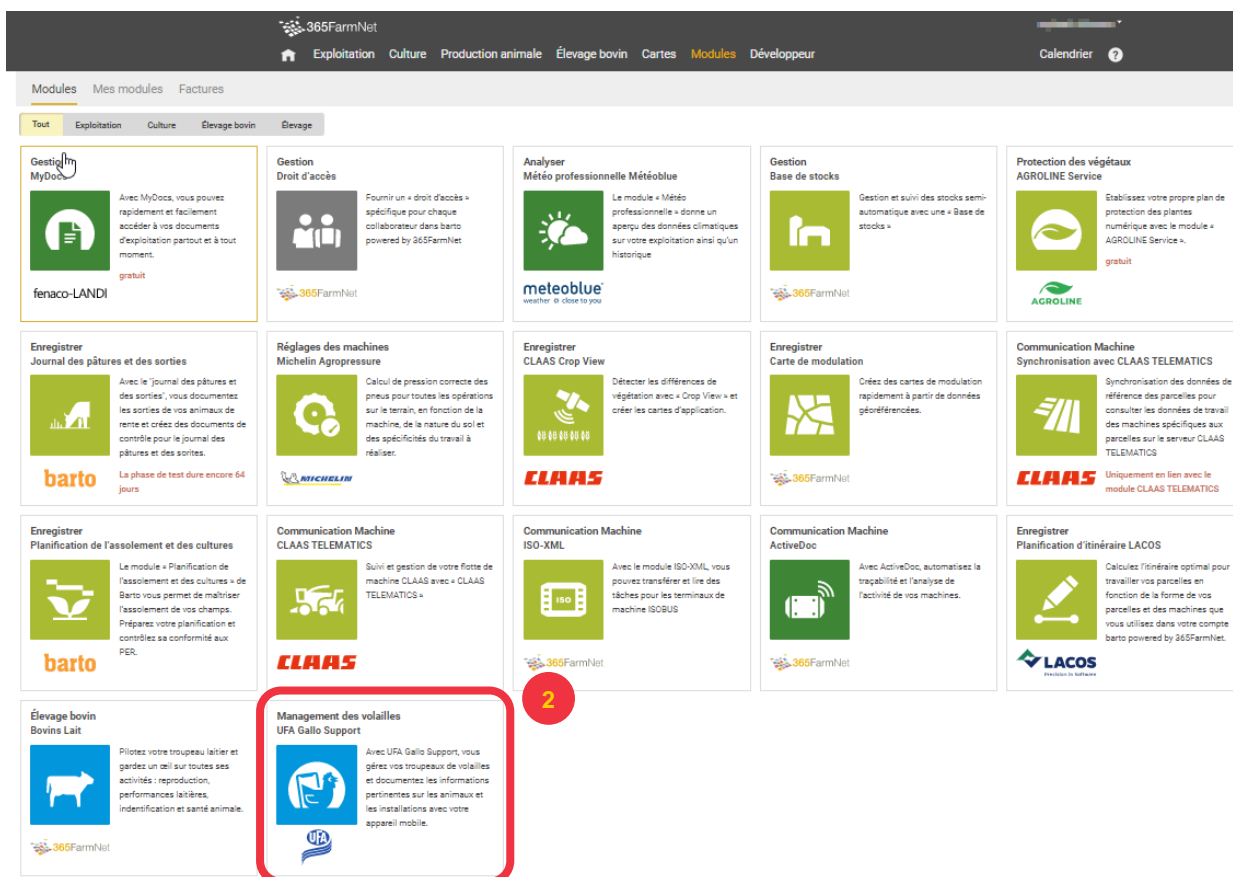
365FarmNet

Exploitation Culture Production animale Élevage bovin Cartes Modules Développeur

Calendrier ?

Modules Mes modules Factures

Tout Exploitation Culture Élevage bovin Élevage

Gestion
MyDocs
Avec MyDocs, vous pouvez rapidement et facilement accéder à vos documents d'exploitation partout et à tout moment.
gratuit
fenaco-LANDI

Gestion
Droit d'accès
Fournir un « droit d'accès » spécifique pour chaque collaborateur dans barto powered by 365FarmNet
365FarmNet

Analyser
Météo professionnelle Météoblue
Le module « Météo professionnelle » donne un aperçu des données climatiques sur votre exploitation ainsi qu'un historique
meteoblue
weather close to you

Gestion
Base de stocks
Gestion et suivi des stocks semi-automatique avec une « Base de stocks »
365FarmNet

Protection des végétaux
AGROLINE Service
Etablissez votre propre plan de protection des plantes numérique avec le module « AGROLINE Service ».
gratuit
AGROLINE

Enregistrer
Journal des pâtures et des sorties
Avec le "journal des pâtures et des sorties", vous documentez les sorties de vos animaux de rente et créez des documents de contrôle pour le journal des pâtures et des sorites.
barto
La phase de test dure encore 64 jours

Réglages des machines
Michelin Agropressure
Calcul de pression correcte des pneus pour toutes les opérations sur le terrain, en fonction de la machine, de la nature du sol et des spécificités du travail à réaliser.
MICHELIN

Enregistrer
CLAAS Crop View
Détecter les différences de végétation avec « Crop View » et créer les cartes d'application.
CLAAS

Enregistrer
Carte de modulation
Créez des cartes de modulation rapidement à partir de données géoréférencées.
365FarmNet

Communication Machine
Synchronisation avec CLAAS TELEMATICS
Synchronisation des données de référence des parcelles pour consulter les données de travail des machines spécifiques aux parcelles sur le serveur CLAAS TELEMATICS
CLAAS
Uniquement en lien avec le module CLAAS TELEMATICS

Enregistrer
Planification de l'assolement et des cultures
Le module « Planification de l'assolement et des cultures » de Barto vous permet de maîtriser l'assolement de vos champs. Préparez votre planification et contrôlez sa conformité aux PER.
barto

Communication Machine
CLAAS TELEMATICS
Suivi et gestion de votre flotte de machine CLAAS avec « CLAAS TELEMATICS »
CLAAS

Communication Machine
ISO-XML
Avec le module ISO-XML, vous pouvez transférer et lire des tâches pour les terminaux de machine ISOBUS
365FarmNet

Communication Machine
ActiveDoc
Avec ActiveDoc, automatisez la traçabilité et l'analyse de l'activité de vos machines.
365FarmNet

Enregistrer
Planification d'itinéraire LACOS
Calculez l'itinéraire optimal pour travailler vos parcelles en fonction de la forme de vos parcelles et des machines que vous utilisez dans votre compte barto powered by 365FarmNet.
LACOS

2

Élevage bovin
Bovins Lait
Pilotez votre troupeau laitier et gardez un œil sur toutes ses activités : reproduction, performances laitières, indentification et santé animale.
365FarmNet

Management des volailles
UFA Gallo Support
Avec UFA Gallo Support, vous gérez vos troupeaux de volailles et documentez les informations pertinentes sur les animaux et les installations avec votre appareil mobile.
UFA